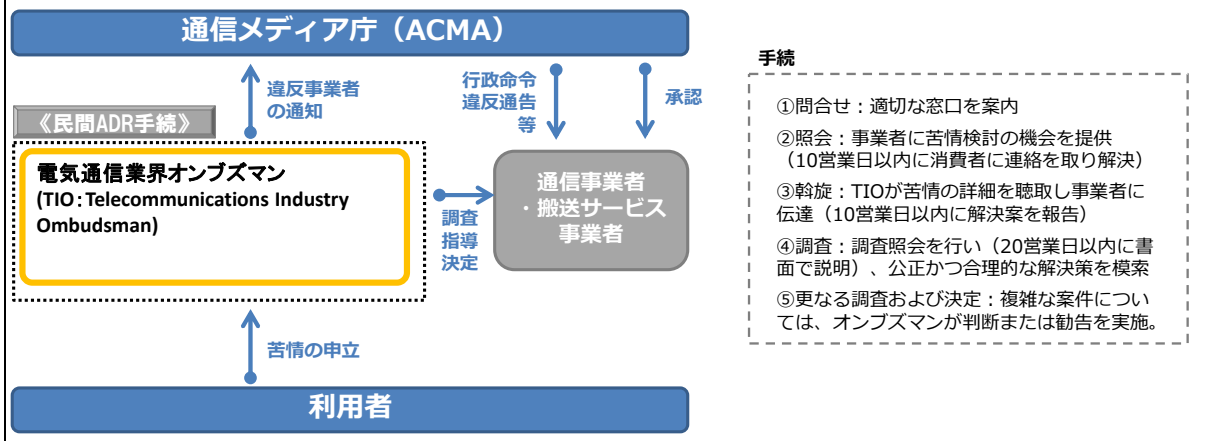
通信メディア庁（ACMA）

違反事業者の通知

行政命令
違反通告
等

承認

《民間ADR手続》

電気通信業界オンブズマン
(TIO：Telecommunications Industry Ombudsman)

調査
指導
決定

通信事業者
・搬送サービス
事業者

苦情の申立

利用者

手続

①問合せ：適切な窓口を案内

②照会：事業者に苦情検討の機会を提供（10営業日以内に消費者に連絡を取り解決）

③斡旋：TIOが苦情の詳細を聴取し事業者に伝達（10営業日以内に解決案を報告）

④調査：調査照会を行い（20営業日以内に書面で説明）、公正かつ合理的な解決策を模索

⑤更なる調査および決定：複雑な案件については、オンブズマンが判断または勧告を実施。